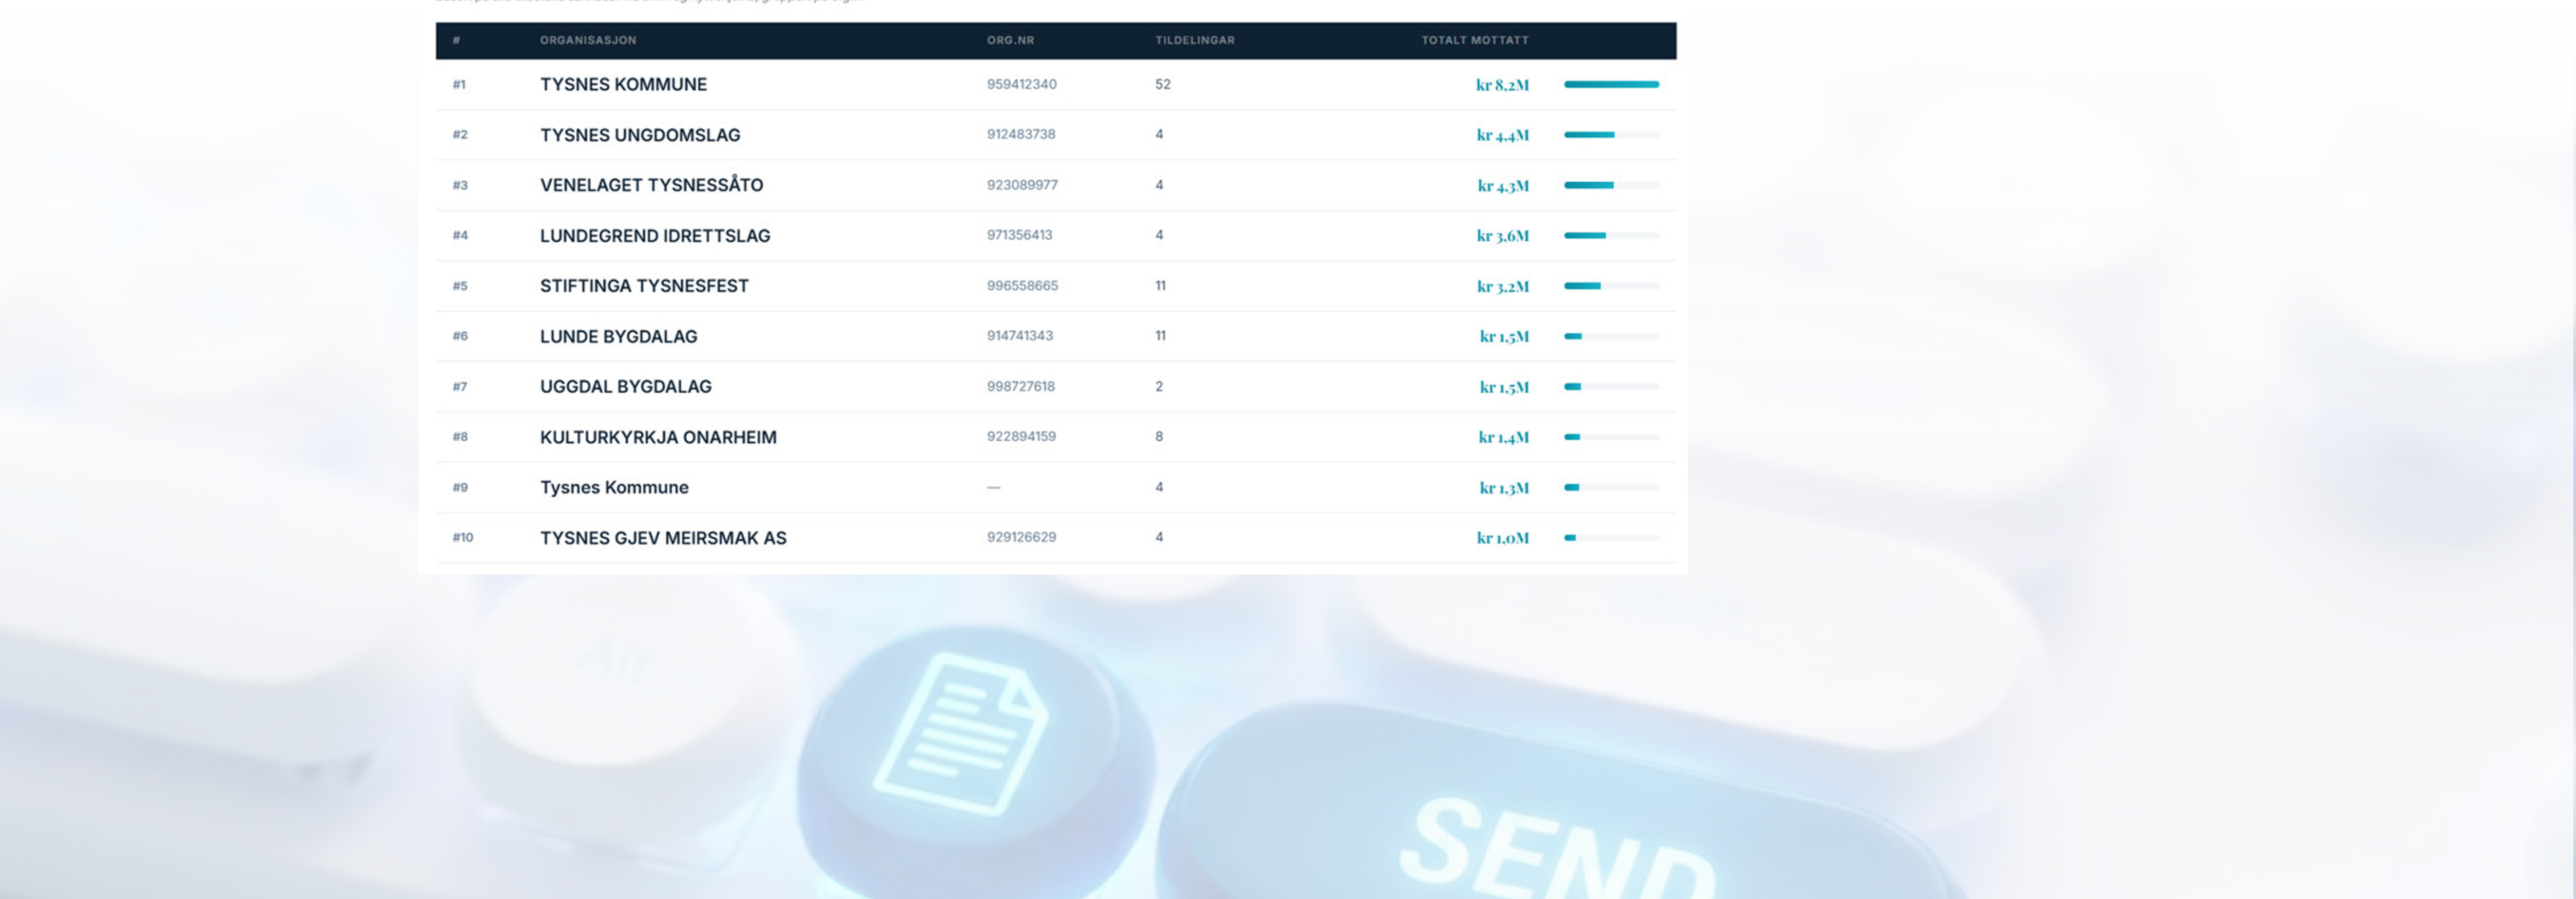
| # | ORGANISASJON | ORG.NR | TILDELINGAR | TOTALT MOTTATT |
|---|---|---|---|---|
| #1 | TYSNES KOMMUNE | 959412340 | 52 | kr 8,2M |
| #2 | TYSNES UNGDOMSLAG | 912483738 | 4 | kr 4,4M |
| #3 | VENELAGET TYSNESSÅTO | 923089977 | 4 | kr 4,3M |
| #4 | LUNDEGREND IDRETTSLAG | 971356413 | 4 | kr 3,6M |
| #5 | STIFTINGA TYSNESFEST | 996558665 | 11 | kr 3,2M |
| #6 | LUNDE BYGDALAG | 914741343 | 11 | kr 1,5M |
| #7 | UGGDAL BYGDALAG | 998727618 | 2 | kr 1,5M |
| #8 | KULTURKYRKJA ONARHEIM | 922894159 | 8 | kr 1,4M |
| #9 | Tysnes Kommune | — | 4 | kr 1,3M |
| #10 | TYSNES GJEV MEIRSMAK AS | 929126629 | 4 | kr 1,0M |

Alt

SEND